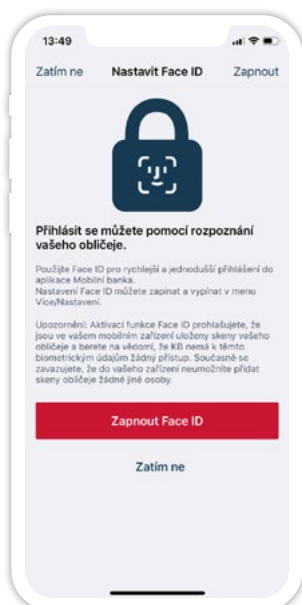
13:49

Zatím ne

Nastavit Face ID

Zapnout

Přihlásit se můžete pomocí rozpoznání vašeho obličeje.

Použijte Face ID pro rychlejší a jednodušší přihlášení do aplikace Mobilní banka.
Nastavení Face ID můžete zapínat a vypínat v menu Více/Nastavení.

Upozornění: Aktivací funkce Face ID prohlašujete, že jsou ve vašem mobilním zařízení uloženy skeny vašeho obličeje a berete na vědomí, že KB nemá k těmto biometrickým údajům žádný přístup. Současně se zavazujete, že do vašeho zařízení neumožníte přidat skeny obličeje žádné jiné osoby.

Zapnout Face ID

Zatím ne